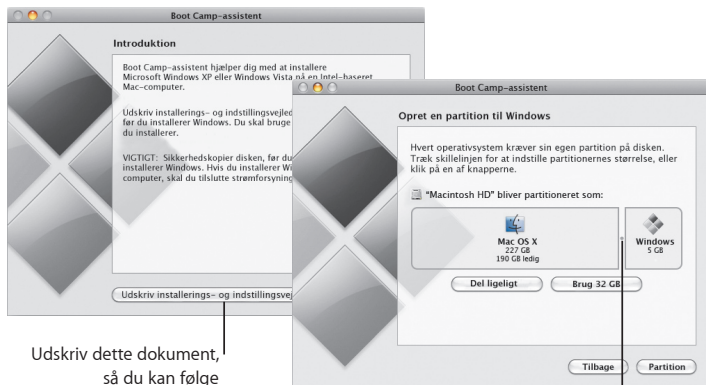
Boot Camp-assistent

Introduktion

Boot Camp-assistent hjælper dig med at installere Microsoft Windows XP eller Windows Vista på en Intel-baseret Mac-computer.

Udskriv installerings- og indstillingsvejled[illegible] før du installerer Windows. Du skal bruge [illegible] du installerer.

VIGTIGT: Sikkerhedskopier disken, før du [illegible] installerer Windows. Hvis du installerer W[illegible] computer, skal du tilslutte strømforsyning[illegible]

Udskriv installerings- og indstillingsvej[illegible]

Udskriv dette dokument, så du kan følge

Boot Camp-assistent

Opret en partition til Windows

Hvert operativsystem kræver sin egen partition på disken. Træk skillelinjen for at indstille partitionernes størrelse, eller klik på en af knapperne.

"Macintosh HD" bliver partitioneret som:

Mac OS X
227 GB
190 GB ledig

Windows
5 GB

Del ligeligt

Brug 32 GB

Tilbage

Partition